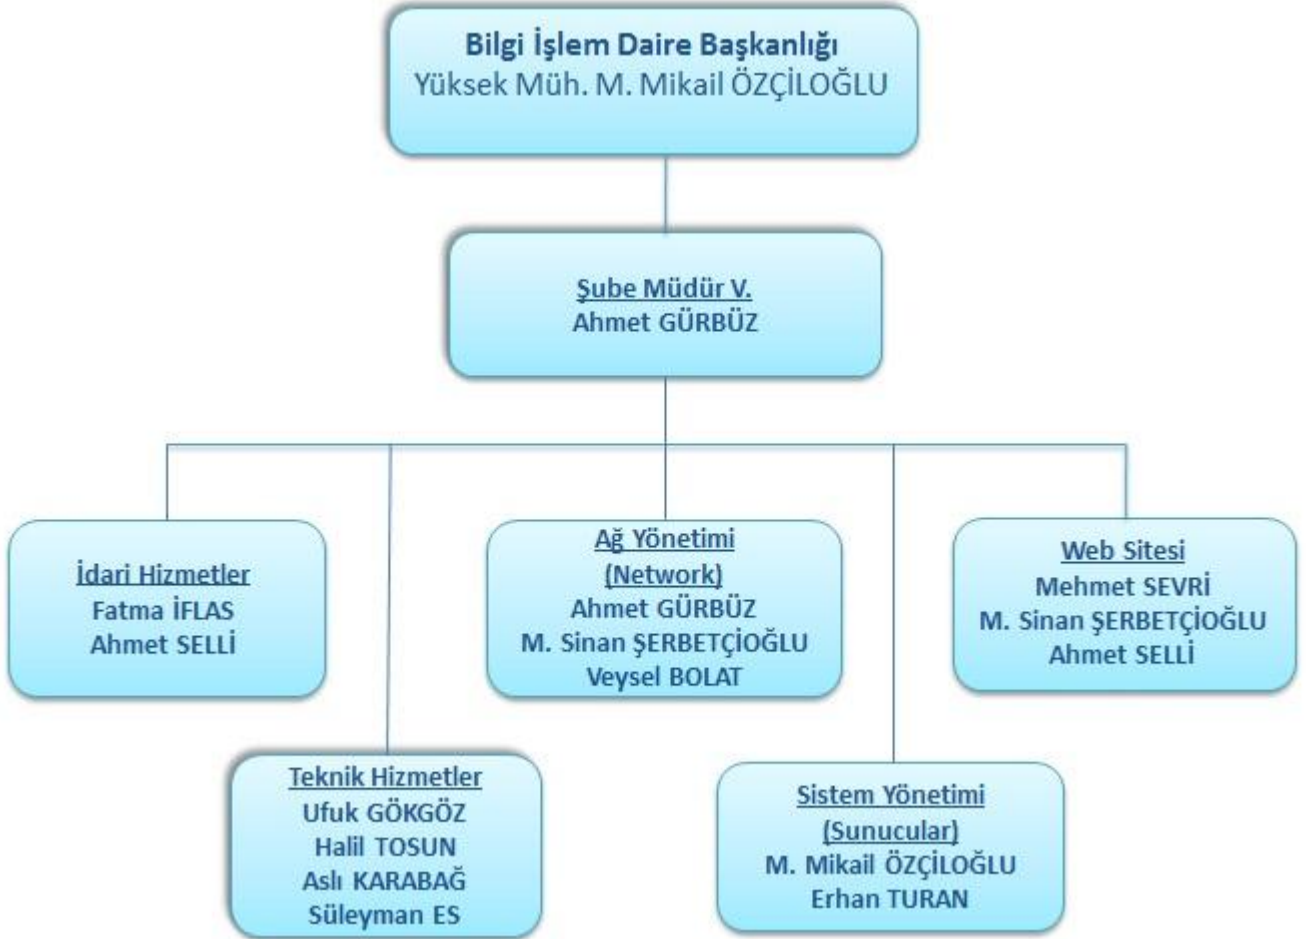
Bilgi İşlem Daire Başkanlığı
Yüksek Müh. M. Mikail ÖZÇİLOĞLU

Şube Müdür V.
Ahmet GÜRBÜZ

İdari Hizmetler
Fatma İFLAS
Ahmet SELLİ

Ağ Yönetimi
(Network)
Ahmet GÜRBÜZ
M. Sinan ŞERBETÇİOĞLU
Veysel BOLAT

Web Sitesi
Mehmet SEVRİ
M. Sinan ŞERBETÇİOĞLU
Ahmet SELLİ

Teknik Hizmetler
Ufuk GÖKGÖZ
Halil TOSUN
Aslı KARABAĞ
Süleyman ES

Sistem Yönetimi
(Sunucular)
M. Mikail ÖZÇİLOĞLU
Erhan TURAN